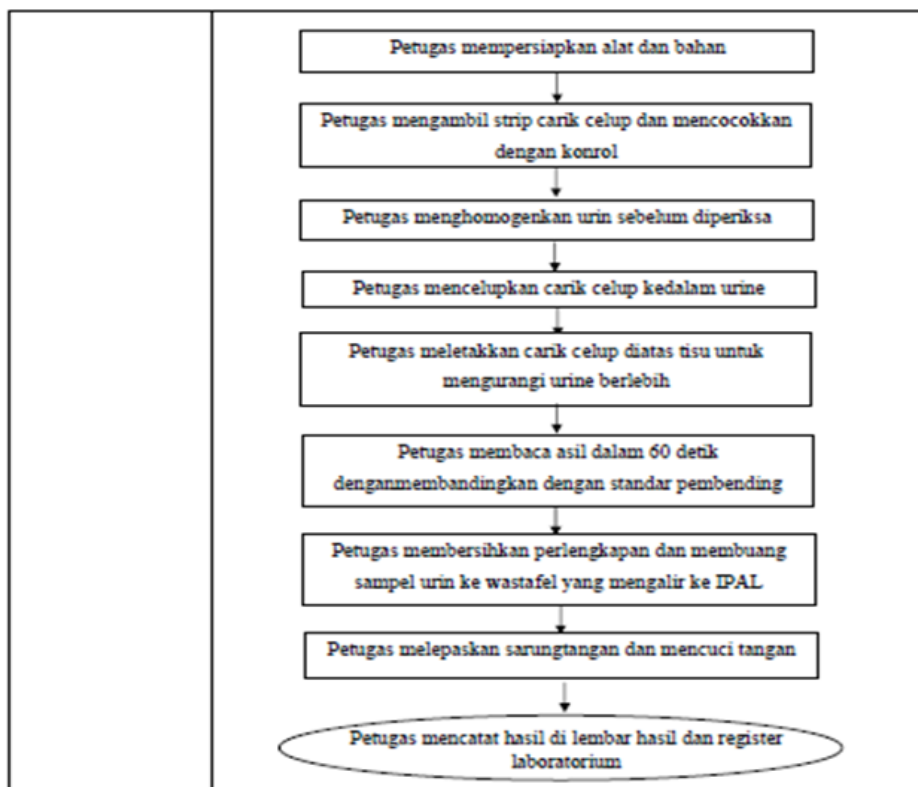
Petugas mempersiapkan alat dan bahan

Petugas mengambil strip carik celup dan mencocokkan dengan konrol

Petugas menghomogenkan urin sebelum diperiksa

Petugas mencelupkan carik celup kedalam urine

Petugas meletakkan carik celup diatas tisu untuk mengurangi urine berlebih

Petugas membaca asil dalam 60 detik denganmembandingkan dengan standar pembending

Petugas membersihkan perlengkapan dan membuang sampel urin ke wastafel yang mengalir ke IPAL

Petugas melepaskan sarungtangan dan mencuci tangan

Petugas mencatat hasil di lembar hasil dan register laboratorium